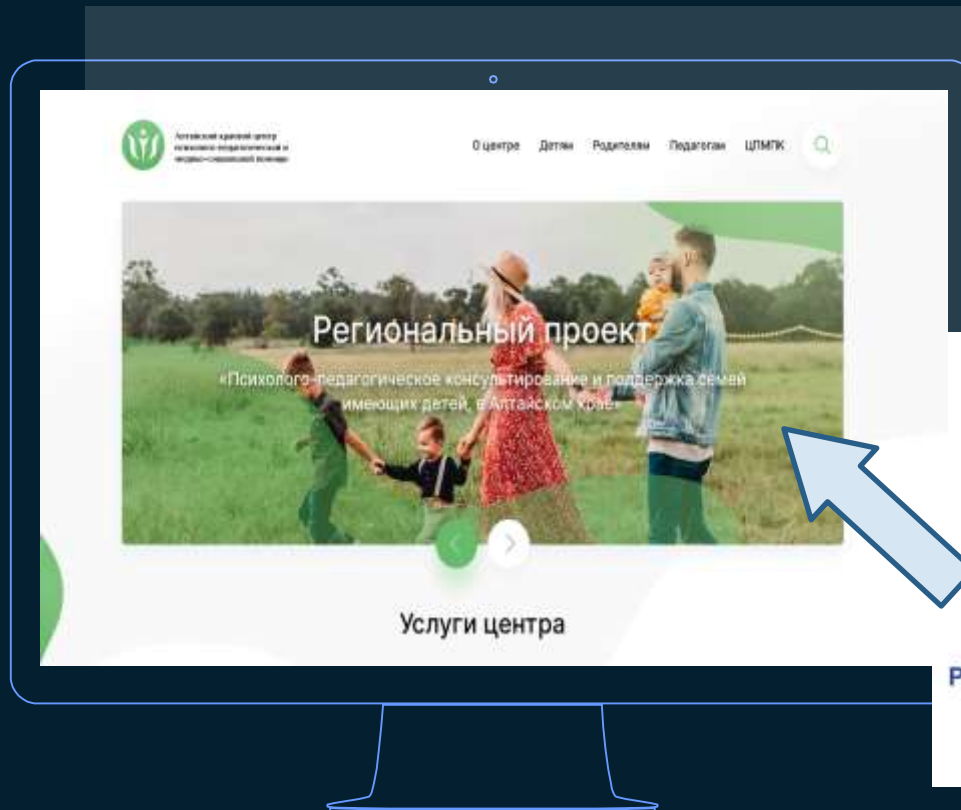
Алтайский краевой центр психолого-педагогической и медико-социальной помощи

О центре Детям Родителям Педагогам ЦПМПК

Региональный проект

«Психолого-педагогическое консультирование и поддержка семей имеющих детей, в Алтайском крае»

Услуги центра

Р